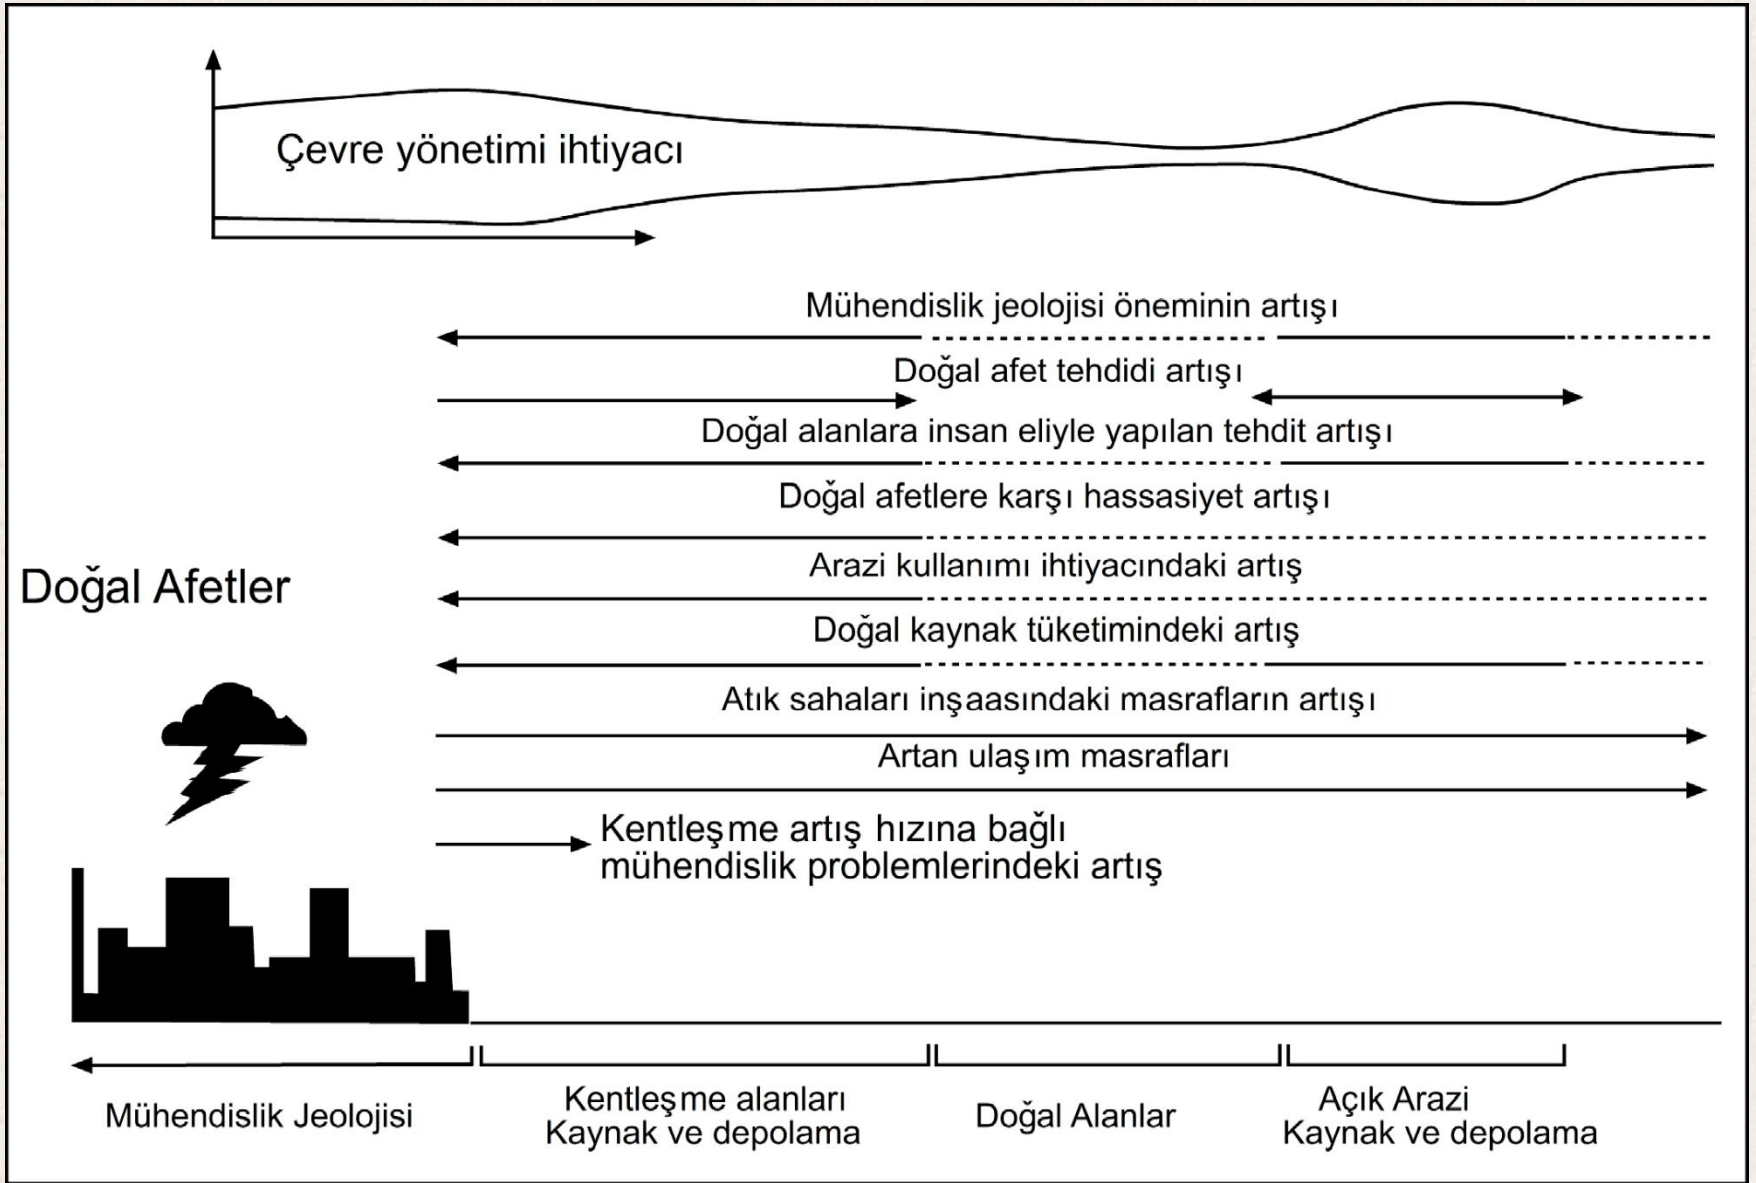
Çevre yönetimi ihtiyacı

Mühendislik jeolojisi öneminin artışı

Doğal afet tehdidi artışı

Doğal alanlara insan eliyle yapılan tehdit artışı

Doğal afetlere karşı hassasiyet artışı

Arazi kullanımı ihtiyacındaki artış

Doğal Afetler

Doğal kaynak tüketimindeki artış

Atık sahaları inşaasındaki masrafların artışı

Artan ulaşım masrafları

Kentleşme artış hızına bağlı mühendislik problemlerindeki artış

Mühendislik Jeolojisi

Kentleşme alanları
Kaynak ve depolama

Doğal Alanlar

Açık Arazi
Kaynak ve depolama